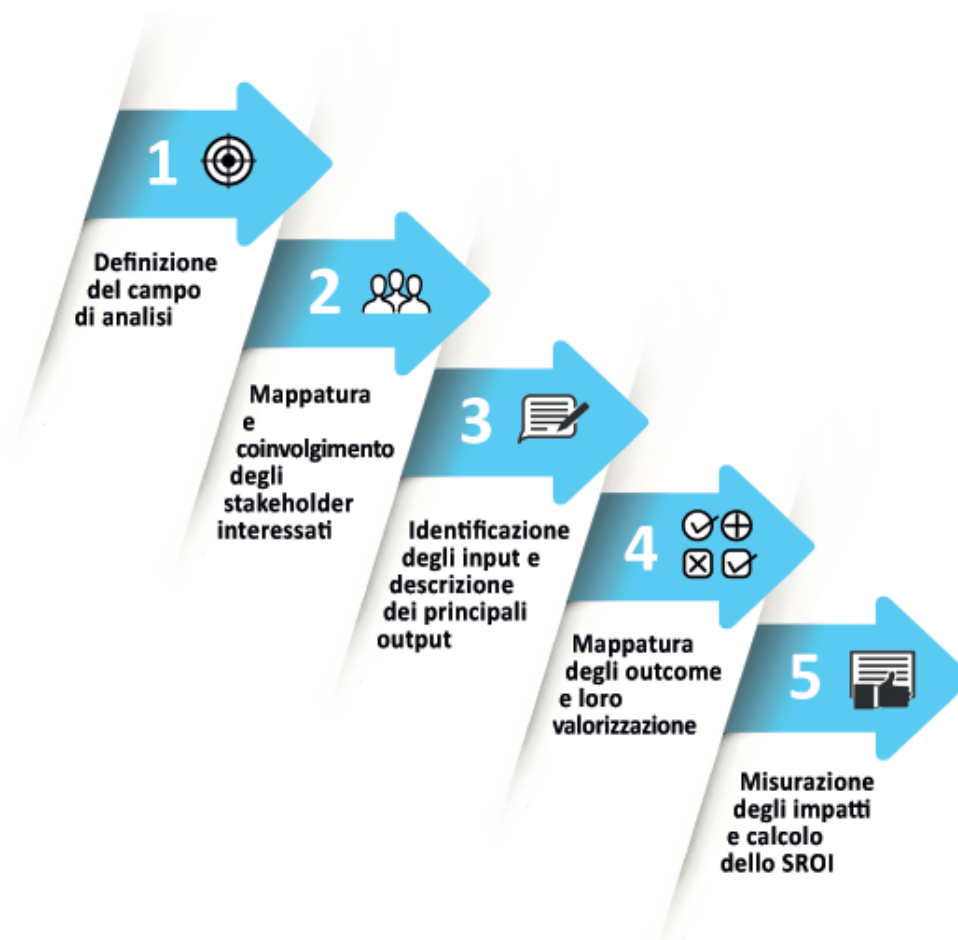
1

Definizione del campo di analisi

2

Mappatura e coinvolgimento degli stakeholder interessati

3

Identificazione degli input e descrizione dei principali output

4

Mappatura degli outcome e loro valorizzazione

5

Misurazione degli impatti e calcolo dello SROI